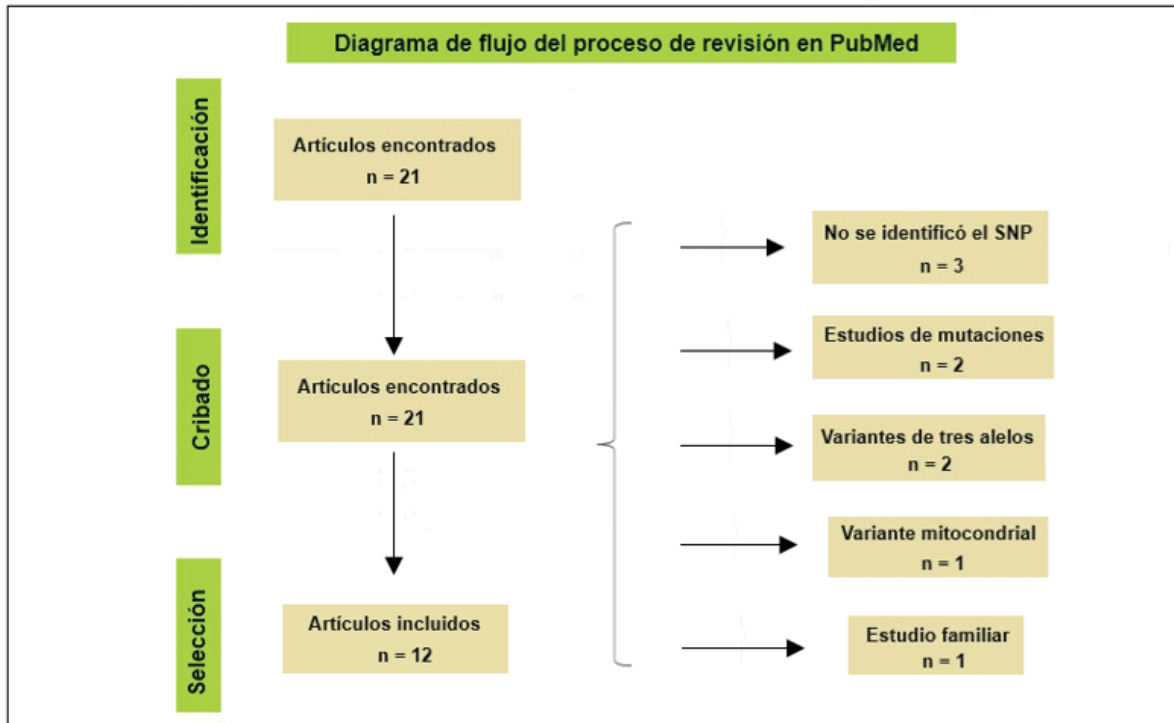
Diagrama de flujo del proceso de revisión en PubMed

Identificación

Artículos encontrados
n = 21

Cribado

Artículos encontrados
n = 21

Selección

Artículos incluidos
n = 12

No se identificó el SNP
n = 3

Estudios de mutaciones
n = 2

Variantes de tres alelos
n = 2

Variante mitocondrial
n = 1

Estudio familiar
n = 1